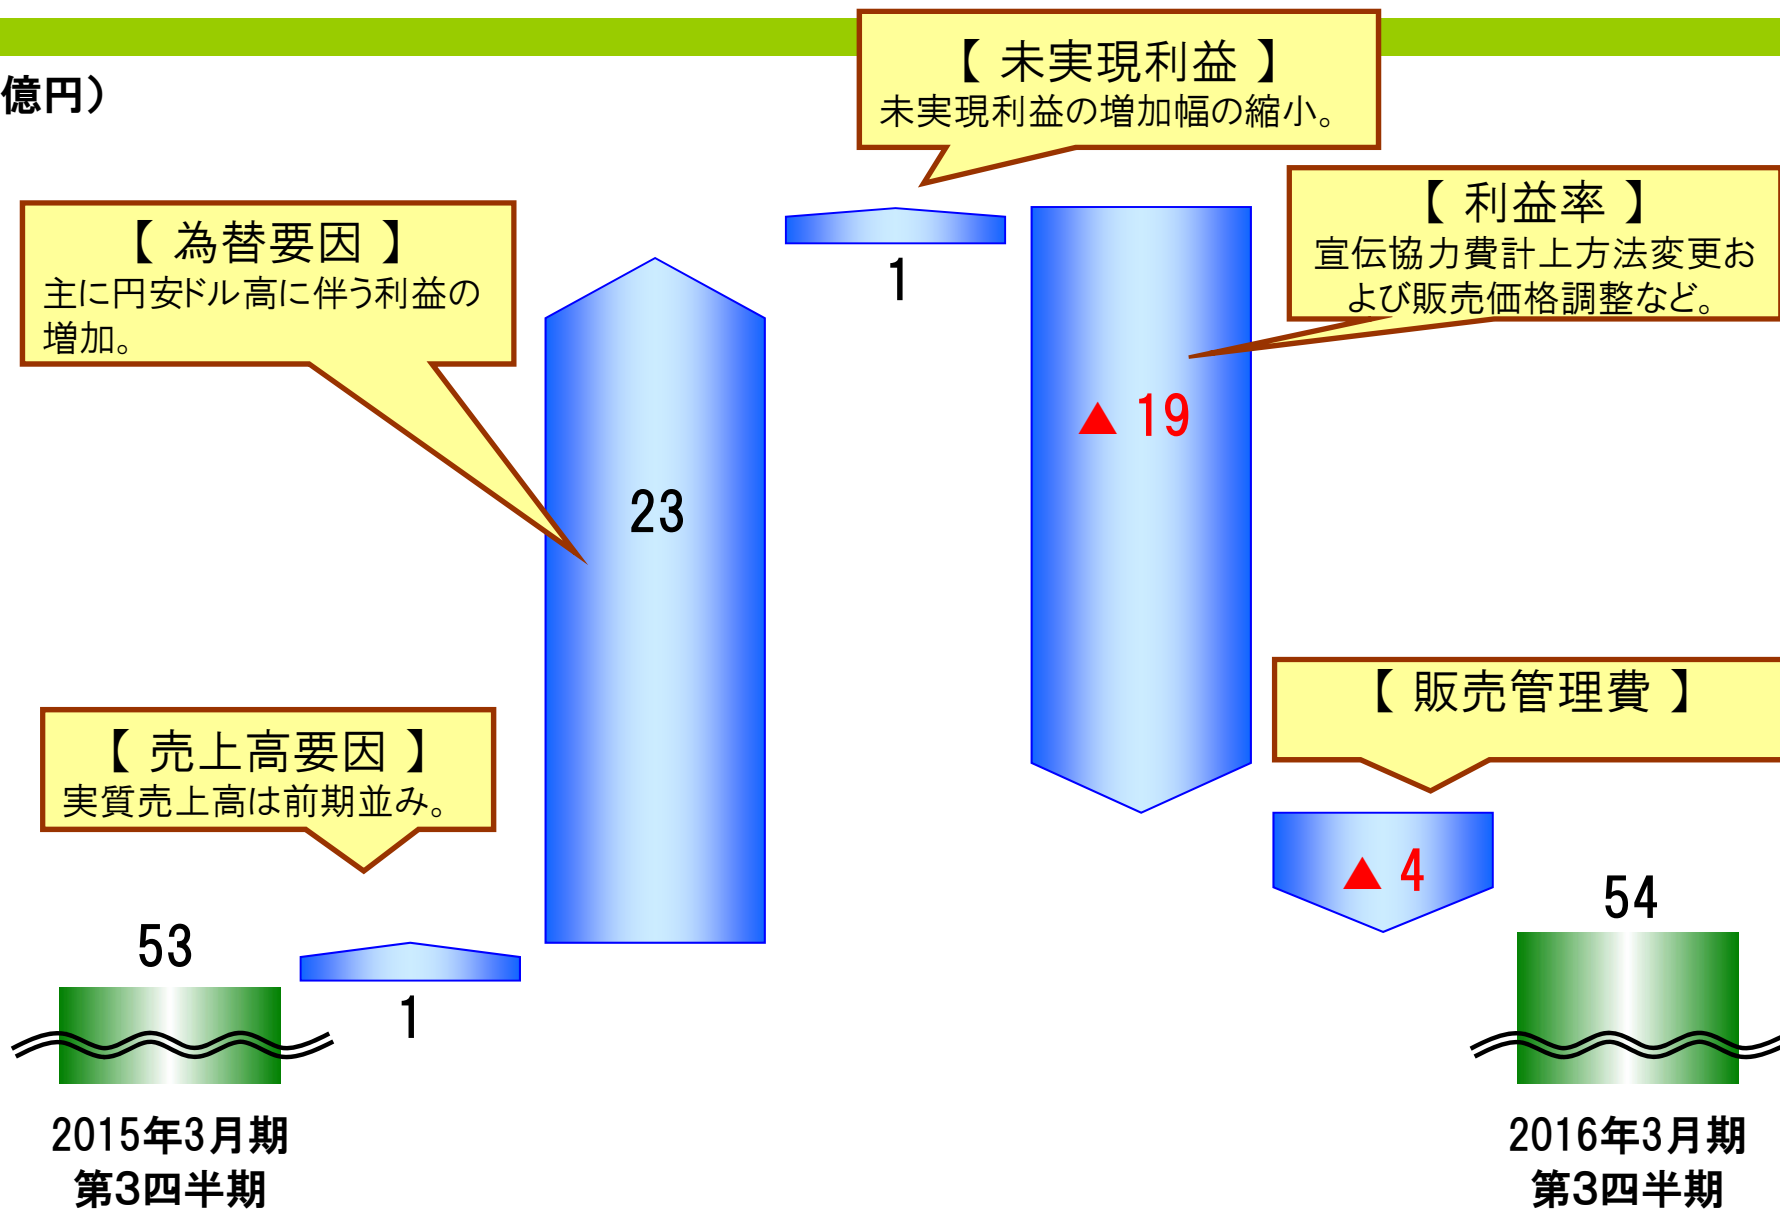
億円）

【 未実現利益 】
未実現利益の増加幅の縮小。

【 為替要因 】
主に円安ドル高に伴う利益の増加。

【 利益率 】
宣伝協力費計上方法変更および販売価格調整など。

1

23

▲ 19

【 販売管理費 】

【 売上高要因 】
実質売上高は前期並み。

▲ 4

53

1

54

2015年3月期
第3四半期

2016年3月期
第3四半期